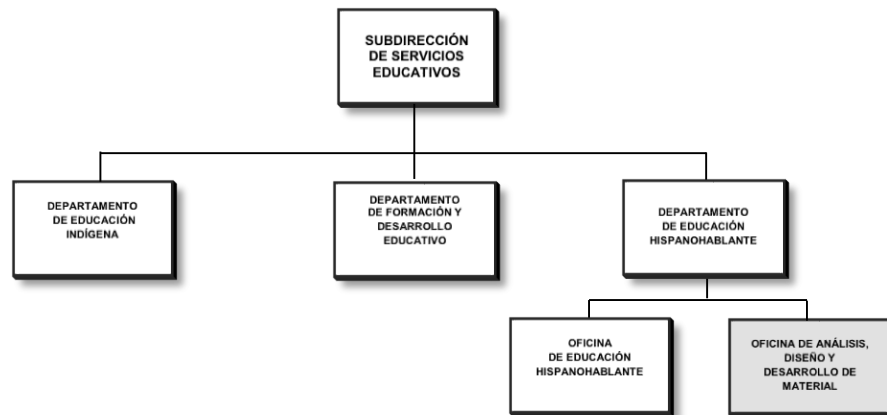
SUBDIRECCIÓN DE SERVICIOS EDUCATIVOS

DEPARTAMENTO DE EDUCACIÓN INDÍGENA

DEPARTAMENTO DE FORMACIÓN Y DESARROLLO EDUCATIVO

DEPARTAMENTO DE EDUCACIÓN HISPANOHABLANTE

OFICINA DE EDUCACIÓN HISPANOHABLANTE

OFICINA DE ANÁLISIS, DISEÑO Y DESARROLLO DE MATERIAL